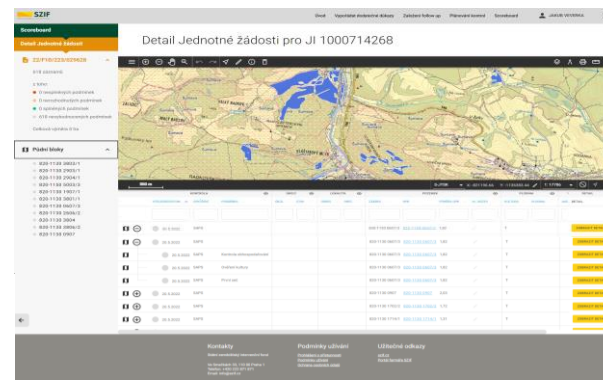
SZIF

Úvod Vyjasňování dodatečné žádosti Zahájení follow up Plánované kontroly Scoreboard JAKUB VESERKA

Scoreboard

Detail Jednotné žádosti

22/F10/220/029620

Detail Jednotné žádosti pro JI 1000714268

Půdní bloky

820-1130 2802/1
820-1130 2903/1
820-1130 2904/1
820-1130 3003/3
820-1130 1907/1
820-1130 3801/1
820-1130 0907/3
820-1130 2806/2
820-1130 2904
820-1130 2806/2
820-1130 0907

Kontakty

Podmínky užívání

Užitečné odkazy